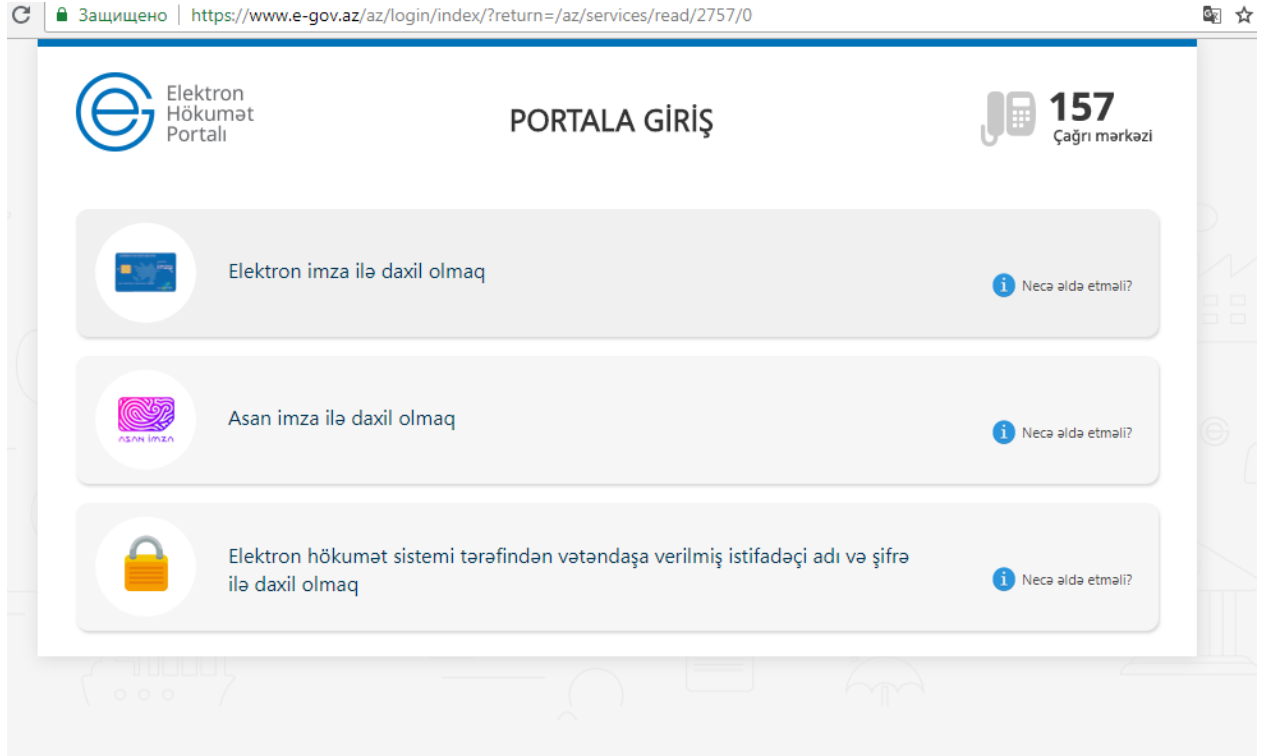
Защищено | https://www.e-gov.az/az/login/index/?return=/az/services/read/2757/0

Elektron Hökumət Portalı

PORTALA GİRİŞ

157 Çağrı mərkəzi

Elektron imza ilə daxil olmaq

Necə əldə etməli?

asan imza

Asan imza ilə daxil olmaq

Necə əldə etməli?

Elektron hökumət sistemi tərəfindən vətəndaşa verilmiş istifadəçi adı və şifrə ilə daxil olmaq

Necə əldə etməli?